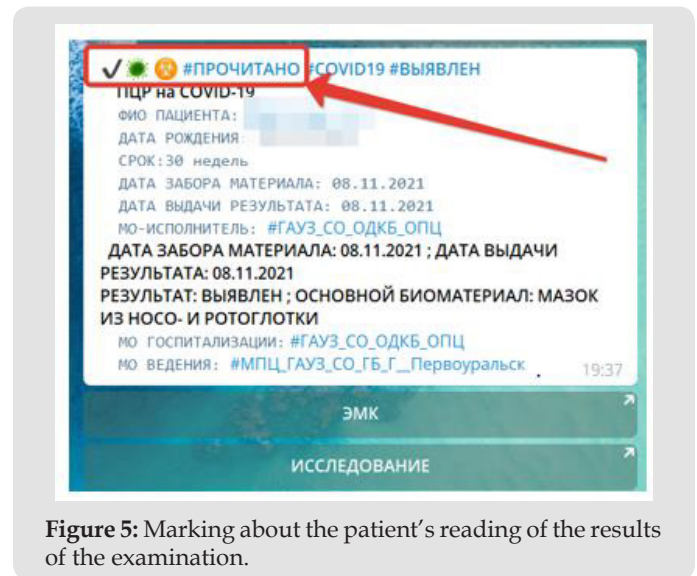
✓ #ПРОЧИТАНО #COVID19 #ВЫЯВЛЕН
ПЦР на COVID-19
ФИО ПАЦИЕНТА: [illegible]
ДАТА РОЖДЕНИЯ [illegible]
СРОК:30 недель
ДАТА ЗАБОРА МАТЕРИАЛА: 08.11.2021
ДАТА ВЫДАЧИ РЕЗУЛЬТАТА: 08.11.2021
МО-ИСПОЛНИТЕЛЬ: #ГАУЗ_СО_ОДКБ_ОПЦ
ДАТА ЗАБОРА МАТЕРИАЛА: 08.11.2021 ; ДАТА ВЫДАЧИ РЕЗУЛЬТАТА: 08.11.2021
РЕЗУЛЬТАТ: ВЫЯВЛЕН ; ОСНОВНОЙ БИОМАТЕРИАЛ: МАЗОК ИЗ НОСО- И РОТОГЛОТКИ
МО ГОСПИТАЛИЗАЦИИ: #ГАУЗ_СО_ОДКБ_ОПЦ
МО ВЕДЕНИЯ: #МПЦ_ГАУЗ_СО_ГБ_Г__Первоуральск
19:37

ЭМК

ИССЛЕДОВАНИЕ

**Figure 5:** Marking about the patient's reading of the results of the examination.